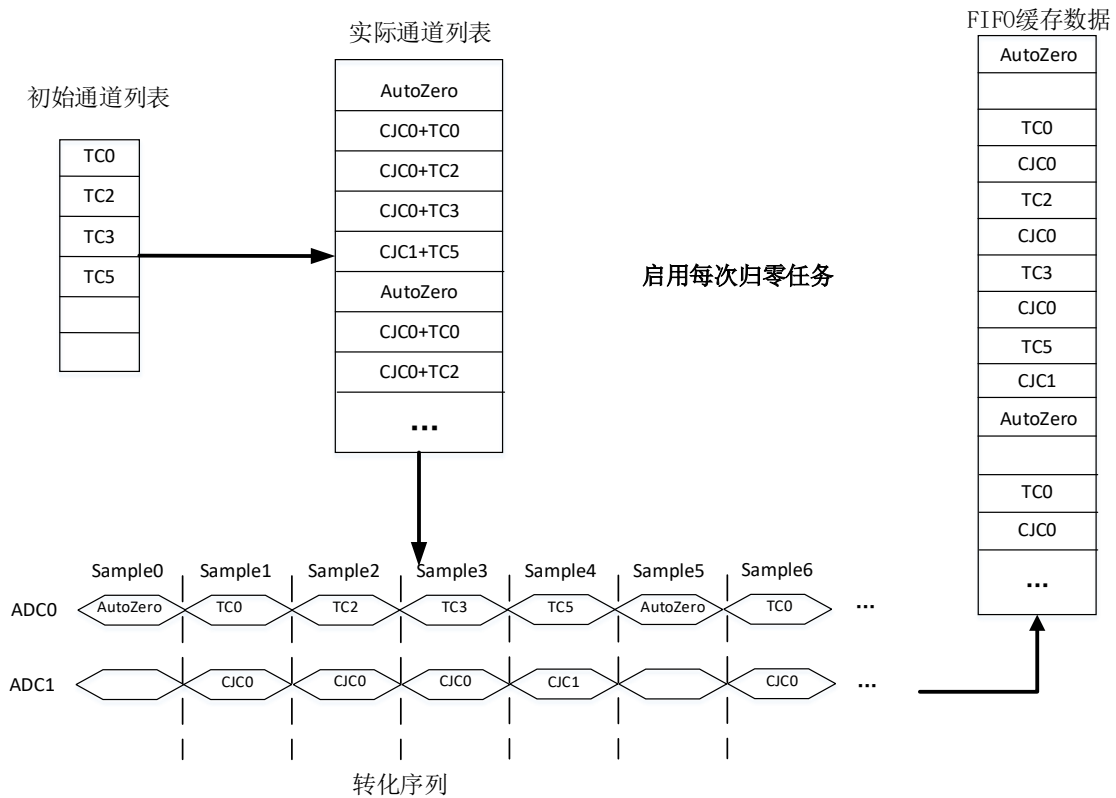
初始通道列表

| TC0 |
|---|
| TC2 |
| TC3 |
| TC5 |
| |
| |

实际通道列表

| AutoZero |
|---|
| CJC0+TC0 |
| CJC0+TC2 |
| CJC0+TC3 |
| CJC1+TC5 |
| AutoZero |
| CJC0+TC0 |
| CJC0+TC2 |
| ... |

启用每次归零任务

FIFO缓存数据

| AutoZero |
|---|
| |
| TC0 |
| CJC0 |
| TC2 |
| CJC0 |
| TC3 |
| CJC0 |
| TC5 |
| CJC1 |
| AutoZero |
| |
| TC0 |
| CJC0 |
| ... |

Sample0 Sample1 Sample2 Sample3 Sample4 Sample5 Sample6

ADC0 AutoZero TC0 TC2 TC3 TC5 AutoZero TC0 ...

ADC1 CJC0 CJC0 CJC0 CJC1 CJC0 ...

转化序列